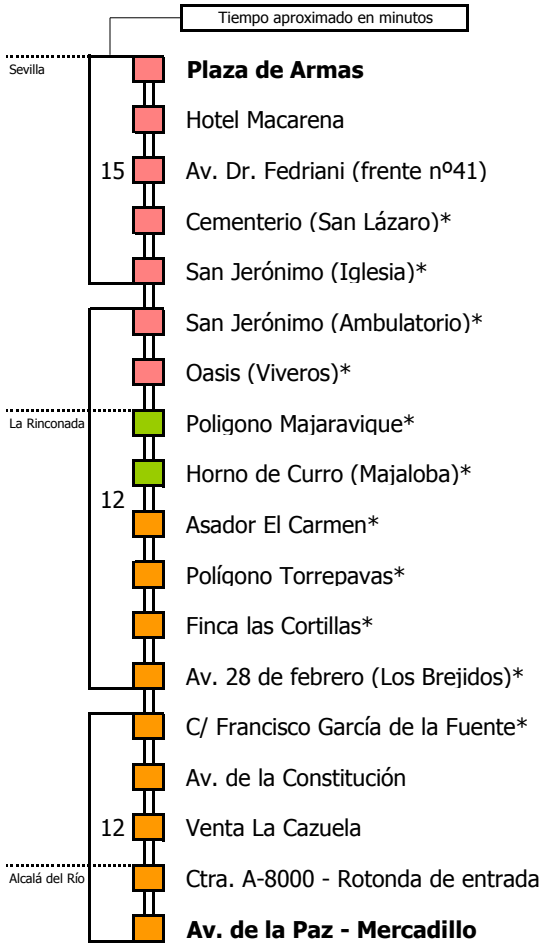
Tiempo aproximado en minutos

Sevilla

**Plaza de Armas**

Hotel Macarena

15

Av. Dr. Fedriani (frente nº41)

Cementerio (San Lázaro)*

San Jerónimo (Iglesia)*

San Jerónimo (Ambulatorio)*

Oasis (Viveros)*

La Rinconada

Poligono Majaravique*

Horno de Curro (Majaloba)*

12

Asador El Carmen*

Polígono Torrepavas*

Finca las Cortillas*

Av. 28 de febrero (Los Brejidos)*

C/ Francisco García de la Fuente*

Av. de la Constitución

12

Venta La Cazuela

Alcalá del Río

Ctra. A-8000 - Rotonda de entrada

**Av. de la Paz - Mercadillo**